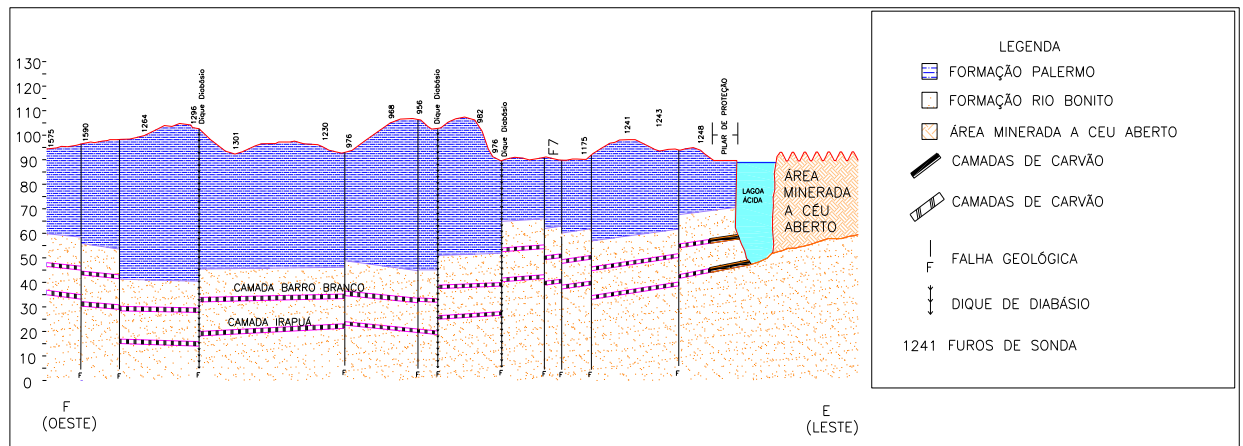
130
120
110
100
90
80
70
60
50
40
30
20
10
0

1575
1590
1264
1296
Dique Diabásio
1301
1230
976
968
956
Dique Diabásio
982
976
Dique Diabásio
F7
1175
1241
1243
1248
PILAR DE PROTEÇÃO

LAGOA ÁCIDA

ÁREA MINERADA A CÉU ABERTO

CAMADA BARRO BRANCO
CAMADA IRAPUÁ

F F F F F F F F F

F
(OESTE)

E
(LESTE)

LEGENDA
FORMAÇÃO PALERMO
FORMAÇÃO RIO BONITO
ÁREA MINERADA A CEU ABERTO
CAMADAS DE CARVÃO
CAMADAS DE CARVÃO
F FALHA GEOLÓGICA
DIQUE DE DIABÁSIO
1241 FUROS DE SONDA